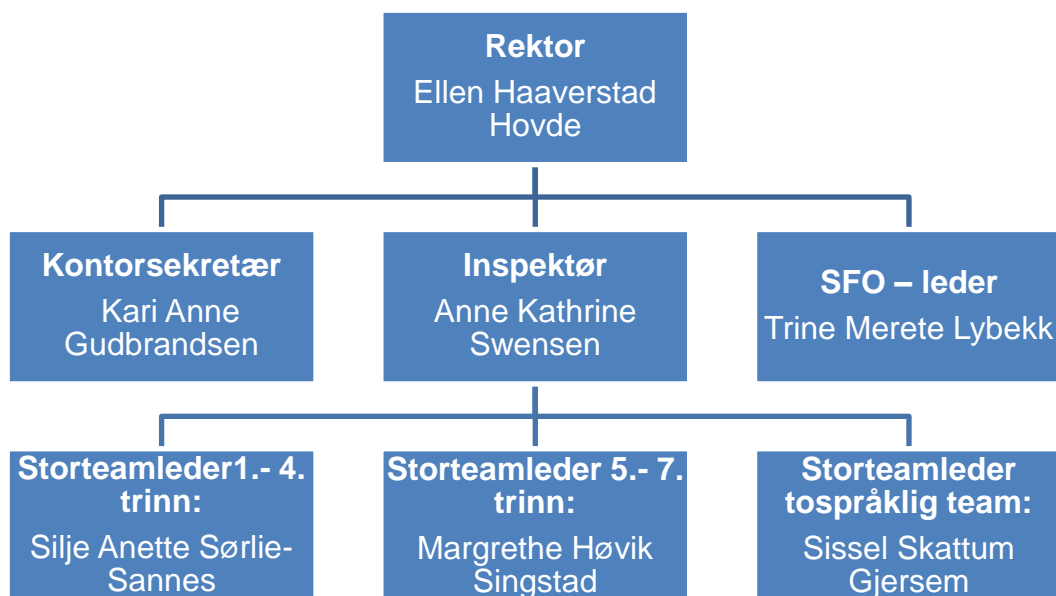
Rektor
Ellen Haaverstad Hovde

Kontorsekretær
Kari Anne Gudbrandsen

Inspektør
Anne Kathrine Swensen

SFO – leder
Trine Merete Lybekk

Storteamleder1.- 4. trinn:
Silje Anette Sørlie-Sannes

Storteamleder 5.- 7. trinn:
Margrethe Høvik Singstad

Storteamleder tospråklig team:
Sissel Skattum Gjersem